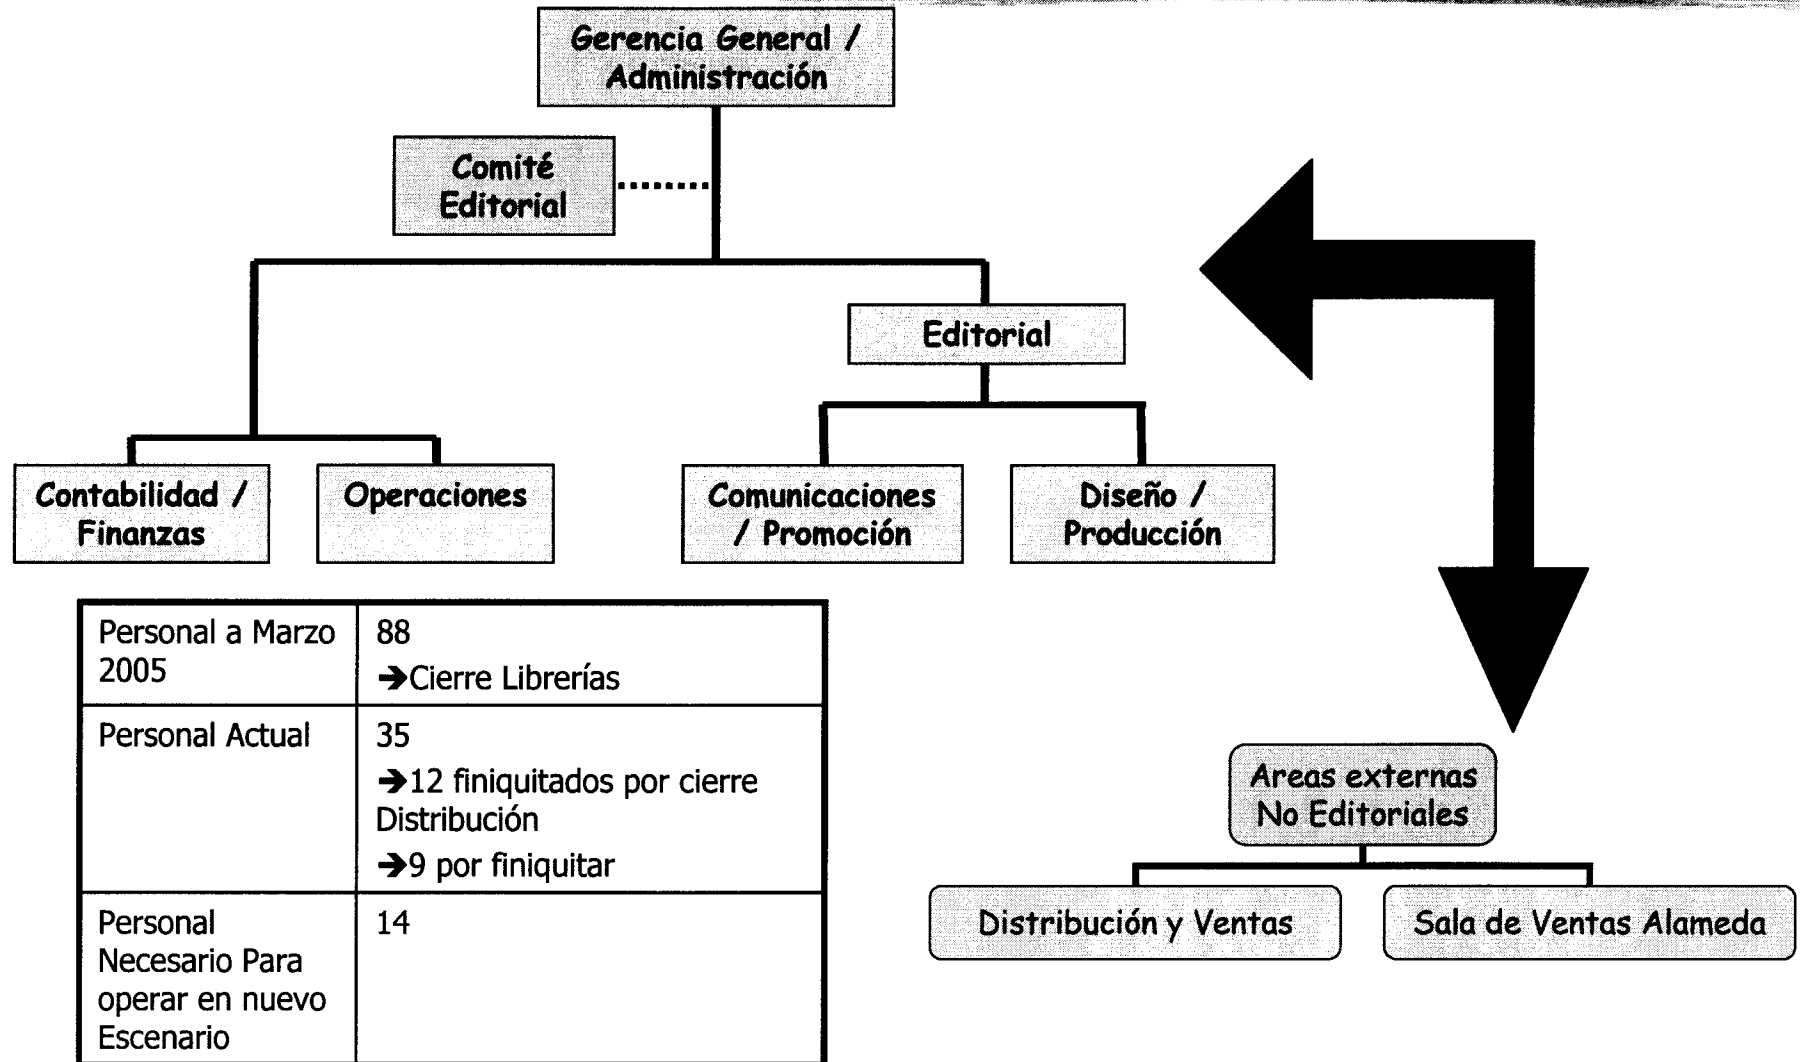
Gerencia General / Administración

Comité Editorial

Editorial

Contabilidad / Finanzas

Operaciones

Comunicaciones / Promoción

Diseño / Producción

| Personal a Marzo 2005 | 88 →Cierre Librerías |
|---|---|
| Personal Actual | 35 →12 finiquitados por cierre Distribución →9 por finiquitar |
| Personal Necesario Para operar en nuevo Escenario | 14 |

Areas externas No Editoriales

Distribución y Ventas

Sala de Ventas Alameda